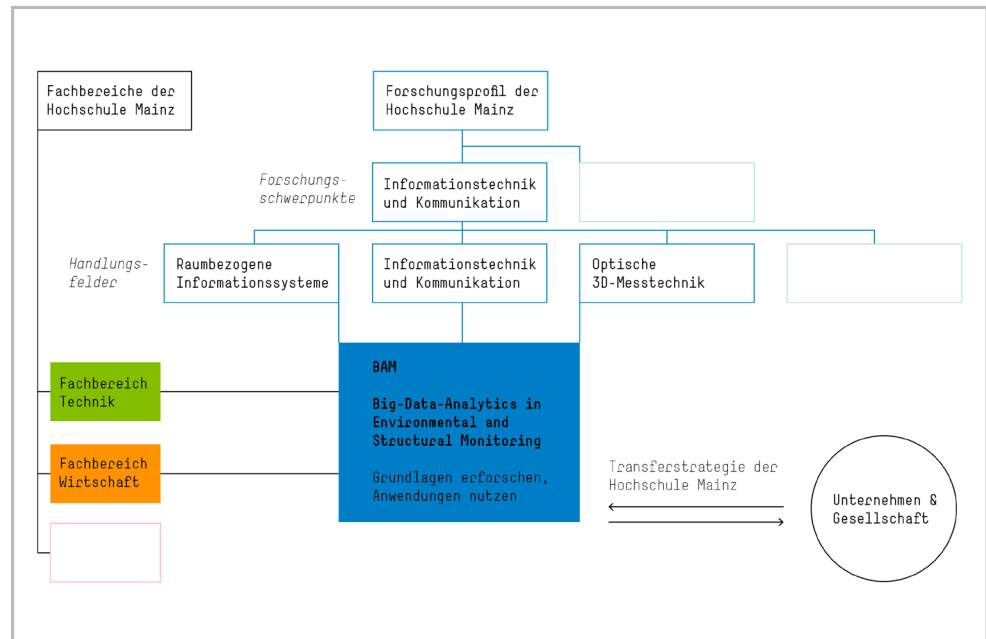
Fachbereiche der Hochschule Mainz

Forschungsprofil der Hochschule Mainz

Forschungsschwerpunkte

Informationstechnik und Kommunikation

Handlungsfelder

Raumbezogene Informationssysteme

Informationstechnik und Kommunikation

Optische 3D-Messtechnik

Fachbereich Technik

Fachbereich Wirtschaft

BAM

Big-Data-Analytics in Environmental and Structural Monitoring

Grundlagen erforschen, Anwendungen nutzen

Transferstrategie der Hochschule Mainz

Unternehmen & Gesellschaft